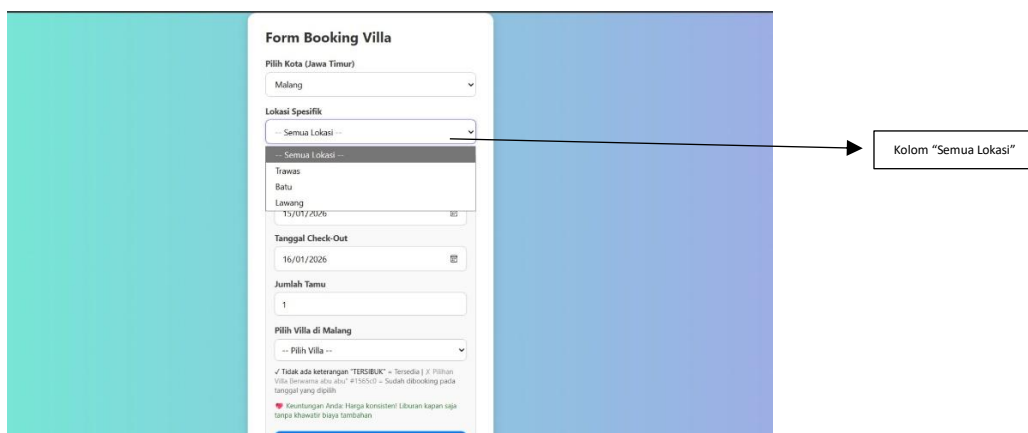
Form Booking Villa

Pilih Kota (Jawa Timur)

Malang

Lokasi Spesifik

-- Semua Lokasi --

-- Semua Lokasi --

Trawas

Batu

Lawang

15/01/2026

Tanggal Check-Out

16/01/2026

Jumlah Tamu

1

Pilih Villa di Malang

-- Pilih Villa --

✓ Tidak ada keterangan "TERSIBUK" = Tersedia | ✗ Pilihan Villa berwarna abu abu" #1565c0 = Sudah dibooking pada tanggal yang dipilih

Keuntungan Anda: Harga konsisten! Liburan kapan saja tanpa khawatir biaya tambahan

Kolom “Semua Lokasi”